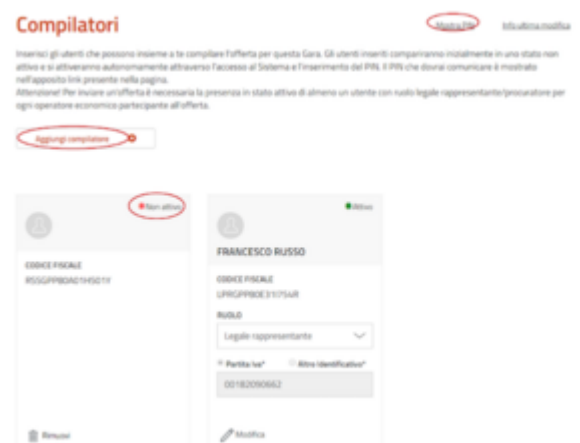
Compilatori

Mostra PIN Info ultima modifica

Inserisci gli utenti che possono insieme a te compilare l'offerta per questa Gara. Gli utenti inseriti compariranno inizialmente in uno stato non attivo e si attiveranno autonomamente attraverso l'accesso al Sistema e l'inserimento del PIN. Il PIN che dovrai comunicare è mostrato nell'apposito link presente nella pagina.
Attenzione! Per inviare un'offerta è necessaria la presenza in stato attivo di almeno un utente con ruolo legale rappresentante/procuratore per ogni operatore economico partecipante all'offerta.

Aggiungi compilatore

Non attivo

CODICE FISCALE
RSSGPP80A01H501Y

Rimuovi

Attivo

FRANCESCO RUSSO

CODICE FISCALE
LPRGPP80E31754R

RUOLO
Legale rappresentante

Partita iva* Altro identificativo*

00182090662

Modifica